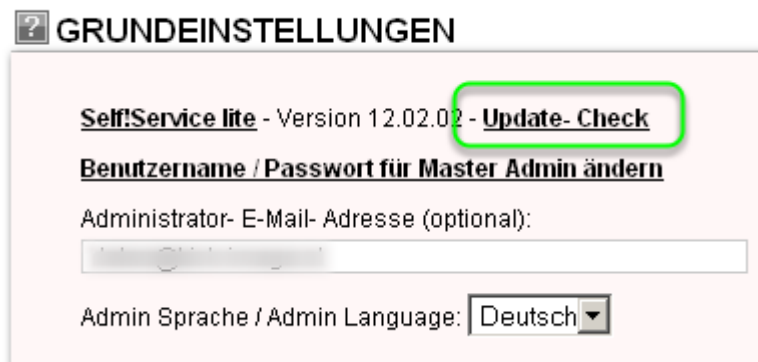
? GRUNDEINSTELLUNGEN

Self!Service lite - Version 12.02.02 - Update- Check

Benutzername / Passwort für Master Admin ändern

Administrator- E-Mail- Adresse (optional):

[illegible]

Admin Sprache / Admin Language: Deutsch